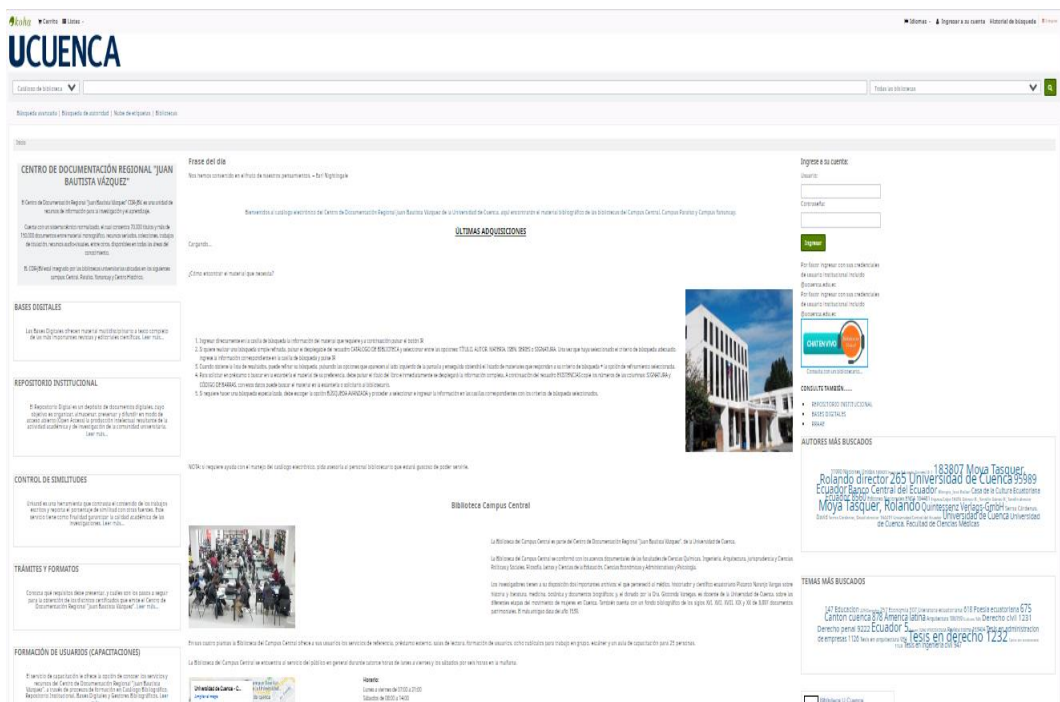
koha Carrito Listas

Idiomas Ingresar a su cuenta Historial de búsqueda

UCUENCA

Catálogo de biblioteca

Todas las bibliotecas

Búsqueda avanzada | Búsqueda de autoridad | Nube de etiquetas | Bibliotecas

Inicio

CENTRO DE DOCUMENTACIÓN REGIONAL "JUAN BAUTISTA VÁZQUEZ"

El Centro de Documentación Regional "Juan Bautista Vázquez" (CDRJBV) es una unidad de recursos de información para la investigación y el aprendizaje.

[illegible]

El CDRJBV está integrado por las bibliotecas universitarias ubicadas en los siguientes campus: Central, Paraíso, Yanuncay y Centro Histórico.

BASES DIGITALES

Las Bases Digitales ofrecen material multidisciplinario y texto completo de los más importantes revistas y editoriales científicas. Leer más...

REPOSITORIO INSTITUCIONAL

El Repositorio Digital es un depósito de documentos digitales, cuyo objetivo es organizar, almacenar, preservar y difundir en modo de acceso abierto (Open Access) la producción intelectual resultante de la actividad académica y de investigación de la comunidad universitaria. Leer más...

CONTROL DE SIMILITUDES

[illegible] Leer más...

TRÁMITES Y FORMATOS

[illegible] Centro de Documentación Regional "Juan Bautista Vázquez". Leer más...

FORMACIÓN DE USUARIOS (CAPACITACIONES)

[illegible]

Frase del día

Nos hemos convertido en el fruto de nuestros pensamientos. ~ Florence Nightingale

Bienvenidos al catálogo electrónico del Centro de Documentación Regional Juan Bautista Vázquez de la Universidad de Cuenca, aquí encontrarán el material bibliográfico de las bibliotecas de los Campus Central, Campus Paraíso y Campus Yanuncay.

ÚLTIMAS ADQUISICIONES

Cargando...

¿Cómo encontrar el material que necesita?

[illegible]

NOTA: si requiere ayuda con el manejo del catálogo electrónico, pida asesoría al personal bibliotecario que estará gustoso de poder servirle.

Biblioteca Campus Central

La Biblioteca del Campus Central es parte del Centro de Documentación Regional "Juan Bautista Vázquez" de la Universidad de Cuenca.

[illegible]

La Biblioteca del Campus Central se encuentra al servicio del público en general durante sus horarios de lunes a viernes y los sábados por la mañana.

Universidad de Cuenca - C...

Horario:
Lunes a viernes de 07:00 a 21:00
Sábados de 08:00 a 14:00

Ingrese a su cuenta:

Usuario:

Contraseña:

Ingresar

Por favor ingresar con sus credenciales de usuario institucional (nombre @ucuenca.edu.ec)

CHAT EN VIVO

CONSULTE TAMBIÉN...

REPOSITORIO INSTITUCIONAL
BASES DIGITALES
RRAAE

AUTORES MÁS BUSCADOS

183807 Moya Tasquer, Rolando director 265 Universidad de Cuenca 95989 Ecuador Banco Central del Ecuador Casa de la Cultura Ecuatoriana Moya Tasquer, Rolando Quintessenz Verlags-GmbH Universidad de Cuenca Universidad de Cuenca. Facultad de Ciencias Médicas

TEMAS MÁS BUSCADOS

Educación Literatura ecuatoriana 818 Poesía ecuatoriana 675 Cantón cuenca 878 América latina Derecho civil 1231 Derecho penal 9222 Ecuador 5 Tesis en administración de empresas 1126 Tesis en derecho 1232 Tesis en ingeniería civil 947

Biblioteca U Cuenca